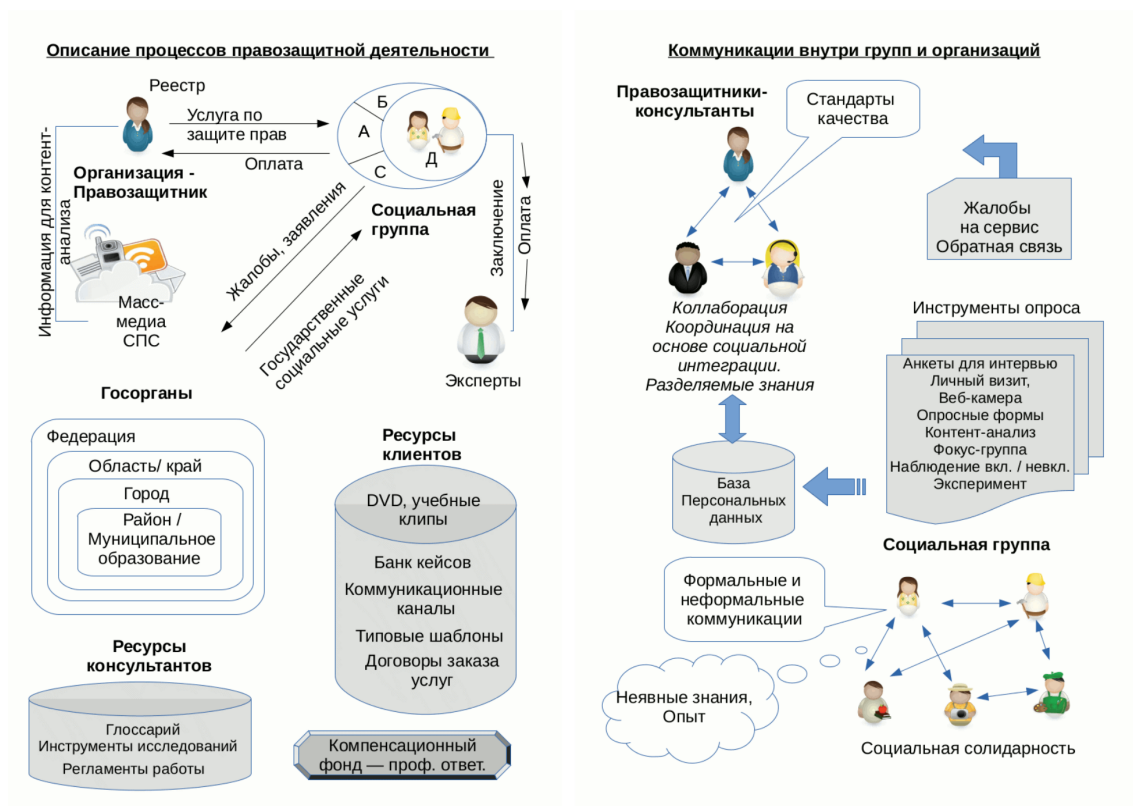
Описание процессов правозащитной деятельности

Реестр

Услуга по защите прав

Оплата

Б
А
С
Д

Организация - Правозащитник

Информация для контент-анализа

Жалобы, заявления

Социальная группа

Заключение

Оплата

Масс-медиа СПС

Государственные социальные услуги

Эксперты

Госорганы

Федерация
Область/ край
Город
Район / Муниципальное образование

Ресурсы клиентов

DVD, учебные клипы
Банк кейсов
Коммуникационные каналы
Типовые шаблоны
Договоры заказа услуг

Ресурсы консультантов

Глоссарий
Инструменты исследований
Регламенты работы

Компенсационный фонд — проф. ответ.

Коммуникации внутри групп и организаций

Правозащитники-консультанты

Стандарты качества

Жалобы на сервис
Обратная связь

Коллаборация
Координация на основе социальной интеграции.
Разделяемые знания

Инструменты опроса

Анкеты для интервью
Личный визит,
Веб-камера
Опросные формы
Контент-анализ
Фокус-группа
Наблюдение вкл. / невкл.
Эксперимент

База Персональных данных

Социальная группа

Формальные и неформальные коммуникации

Неявные знания, Опыт

Социальная солидарность